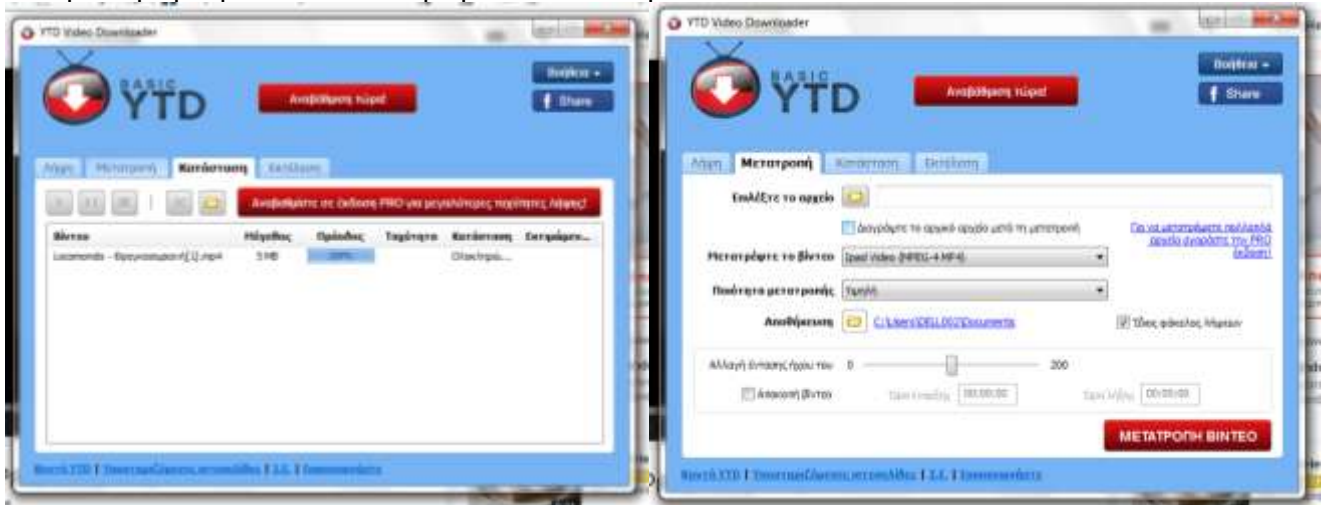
YTD Video Downloader

BASIC YTD

Αναβάθμιση τώρα!

Βοήθεια

Share

Λήψη | Μετατροπή | Κατάσταση | Εκτέλεση

Αναβαθμίστε σε έκδοση PRO για μεγαλύτερες ταχύτητες λήψης!

| Βίντεο | Μέγεθος | Πρόοδος | Ταχύτητα | Κατάσταση | Εκτιμώμενο... |
|---|---|---|---|---|---|
| Locomondo - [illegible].mp4 | 5 MB | 100% | | Ολοκληρώ... | |

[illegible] YTD | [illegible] | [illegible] | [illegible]

YTD Video Downloader

BASIC YTD

Αναβάθμιση τώρα!

Βοήθεια

Share

Λήψη | Μετατροπή | Κατάσταση | Εκτέλεση

Επιλέξτε το αρχείο

Διαγράψτε το αρχικό αρχείο μετά τη μετατροπή

Για να μετατρέψετε πολλαπλά αρχεία αγοράστε την PRO έκδοση!

Μετατρέψτε το βίντεο Ipod Video (MPEG-4 MP4)

Ποιότητα μετατροπής Υψηλή

Αποθήκευση C:\Users\DELL002\Documents

Ίδιος φάκελος λήψεων

Αλλαγή έντασης ήχου του 0 200

Αποκοπή βίντεο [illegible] 00:00:00 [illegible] 00:00:00

ΜΕΤΑΤΡΟΠΗ ΒΙΝΤΕΟ

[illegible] YTD | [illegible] | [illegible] | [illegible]